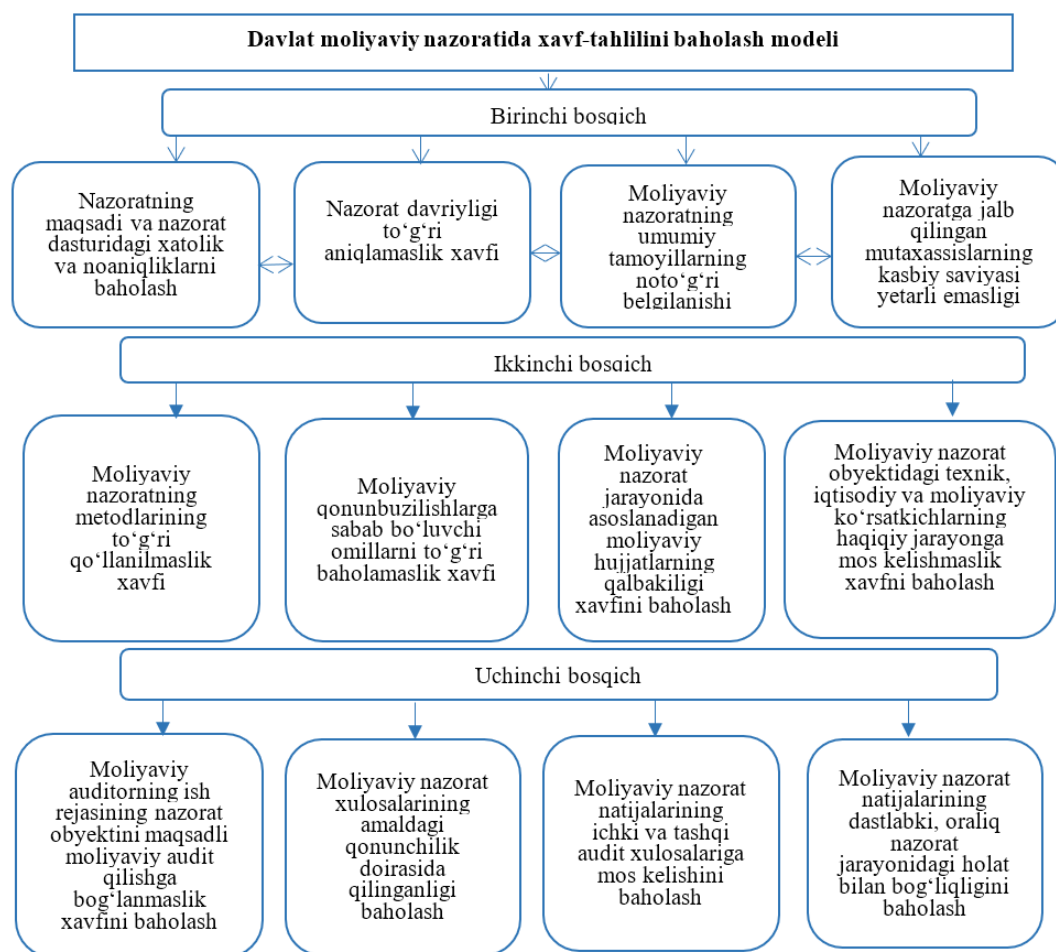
Davlat moliyaviy nazoratida xavf-tahlilini baholash modeli

Birinchi bosqich

Nazoratning maqsadi va nazorat dasturidagi xatolik va noaniqliklarni baholash

Nazorat davriyligi to‘g‘ri aniqlamaslik xavfi

Moliyaviy nazoratning umumiy tamoyillarning noto‘g‘ri belgilanishi

Moliyaviy nazoratga jalb qilingan mutaxassislarning kasbiy saviyasi yetarli emasligi

Ikkinchi bosqich

Moliyaviy nazoratning metodlarining to‘g‘ri qo‘llanilmaslik xavfi

Moliyaviy qonunbuzilishlarga sabab bo‘luvchi omillarni to‘g‘ri baholamaslik xavfi

Moliyaviy nazorat jarayonida asoslanadigan moliyaviy hujjatlarning qalbakiligi xavfini baholash

Moliyaviy nazorat obyektidagi texnik, iqtisodiy va moliyaviy ko‘rsatkichlarning haqiqiy jarayonga mos kelishmaslik xavfni baholash

Uchinchi bosqich

Moliyaviy auditorning ish rejasining nazorat obyektini maqsadli moliyaviy audit qilishga bog‘lanmaslik xavfini baholash

Moliyaviy nazorat xulosalarining amaldagi qonunchilik doirasida qilinganligi baholash

Moliyaviy nazorat natijalarining ichki va tashqi audit xulosalariga mos kelishini baholash

Moliyaviy nazorat natijalarining dastlabki, oraliq nazorat jarayonidagi holat bilan bog‘liqligini baholash